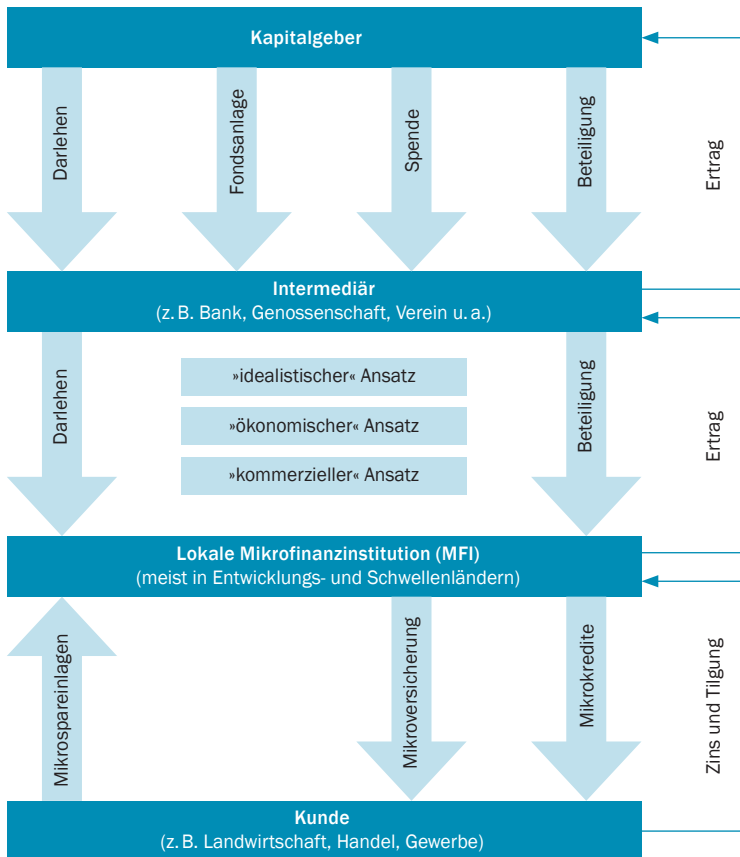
Kapitalgeber

Darlehen

Fondsanlage

Spende

Beteiligung

Ertrag

Intermediär
(z. B. Bank, Genossenschaft, Verein u. a.)

Darlehen

»idealistischer« Ansatz

»ökonomischer« Ansatz

»kommerzieller« Ansatz

Beteiligung

Ertrag

Lokale Mikrofinanzinstitution (MFI)
(meist in Entwicklungs- und Schwellenländern)

Mikrospareinlagen

Mikroversicherung

Mikrokredite

Zins und Tilgung

Kunde
(z. B. Landwirtschaft, Handel, Gewerbe)